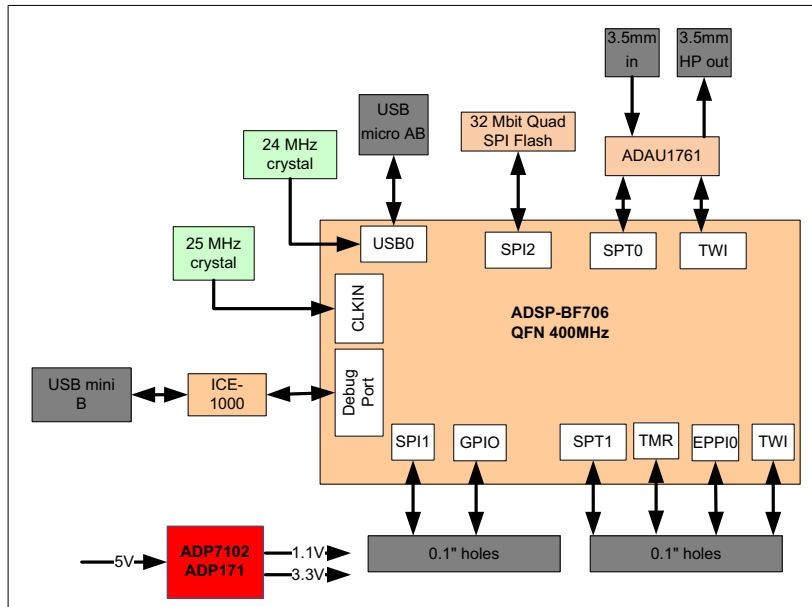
3.5mm in

3.5mm HP out

USB micro AB

32 Mbit Quad SPI Flash

ADAU1761

24 MHz crystal

25 MHz crystal

USB0

SPI2

SPT0

TWI

CLKIN

ADSP-BF706
QFN 400MHz

USB mini B

ICE-1000

Debug Port

SPI1

GPIO

SPT1

TMR

EPPI0

TWI

0.1" holes

0.1" holes

5V

ADP7102
ADP171

1.1V

3.3V